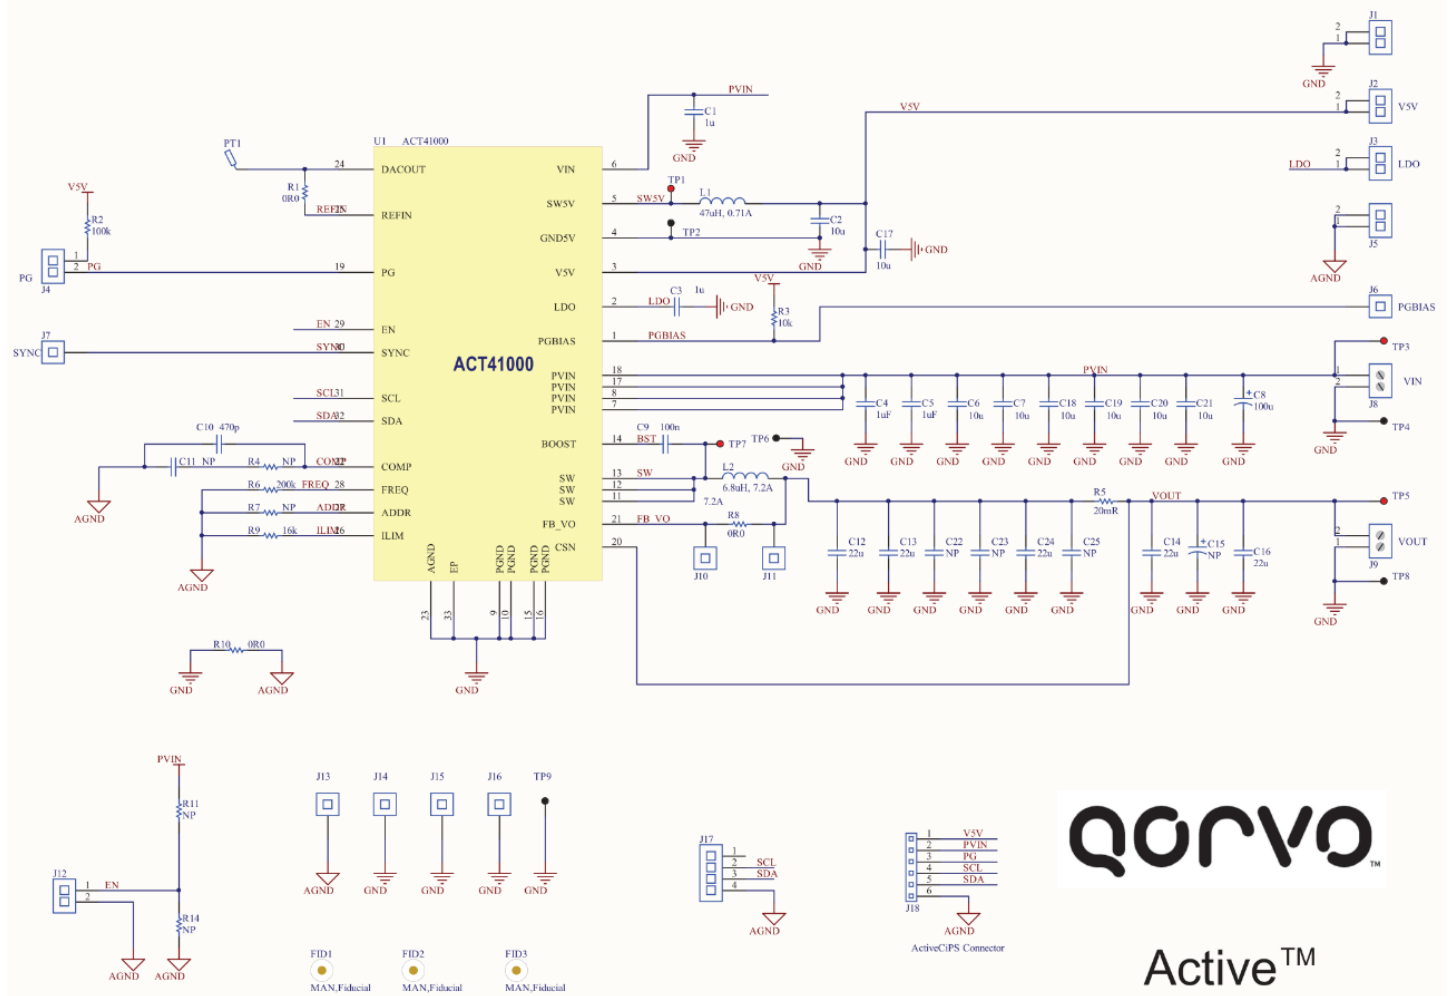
PVIN
C1
1u
GND
V5V
J1
GND
J2
V5V
J3
LDO
LDO
J5
AGND
PT1
U1 ACT41000
DACOUT 24
VIN 6
R1
0R0
REFIN 25
REFIN
SW5V 5
SW5V
TP1
L1
47uH, 0.71A
GND5V 4
TP2
C2
10u
C17
10u
GND
GND
V5V
R2
100k
PG 19
PG
V5V 3
J4
LDO 2
LDO
C3 1u
GND
V5V
R3
10k
J6
PGBIAS
EN 29
EN
PGBIAS 1
PGBIAS
J7
SYNC
SYNC 30
SYNC
ACT41000
PVIN 18
PVIN 17
PVIN 8
PVIN 7
PVIN
TP3
VIN
J8
SCL 31
SCL
SDA 32
SDA
C4 1uF
C5 1uF
C6 10u
C7 10u
C18 10u
C19 10u
C20 10u
C21 10u
C8 100u
TP4
GND
C10 470p
BOOST 14
C9 100n
BST
TP7
TP6
GND
GND GND GND GND GND GND GND GND GND
C11 NP
R4 NP
COMP 27
COMP
SW 13
SW 12
SW 11
SW
L2
6.8uH, 7.2A
7.2A
AGND
R6 200k
FREQ 28
FREQ
R5
20mR
VOUT
TP5
R7 NP
ADDR 26
ADDR
FB_VO 21
FB_VO
R8
0R0
R9 16k
ILIM 26
ILIM
CSN 20
C12 22u
C13 22u
C22 NP
C23 NP
C24 22u
C25 NP
C14 22u
C15 NP
C16 22u
VOUT
J9
TP8
AGND
AGND EP PGND PGND PGND PGND
J10
J11
23 33 9 10 15 16
GND GND GND GND GND GND GND GND GND
GND
R10 0R0
GND AGND
GND
PVIN
R11
NP
J12
EN
R14
NP
AGND AGND
J13 J14 J15 J16 TP9
AGND GND GND GND GND
J17
SCL
SDA
AGND
V5V
PVIN
PG
SCL
SDA
J18
AGND
ActiveCiPS Connector
qorvo™
Active™
FID1
MAN,Fiducial
FID2
MAN,Fiducial
FID3
MAN,Fiducial